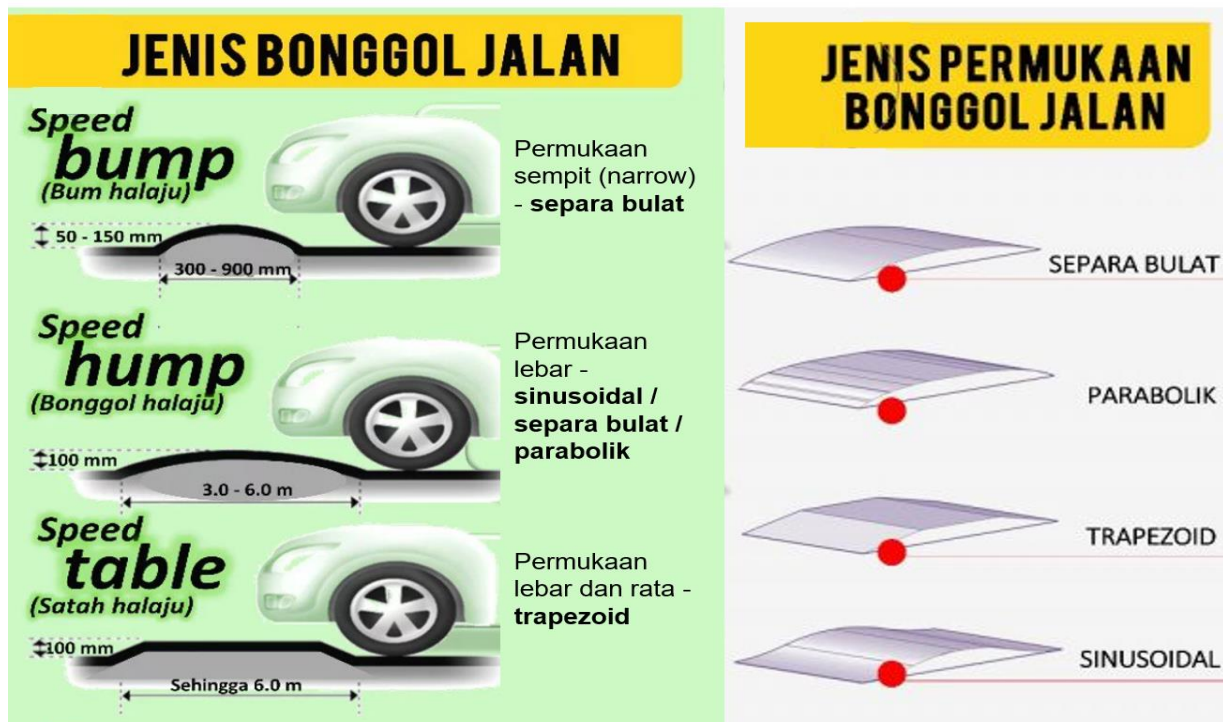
JENIS BONGGOL JALAN

Speed bump (Bum halaju)

50 - 150 mm

300 - 900 mm

Permukaan sempit (narrow) - **separa bulat**

Speed hump (Bonggol halaju)

100 mm

3.0 - 6.0 m

Permukaan lebar - **sinusoidal / separa bulat / parabolik**

Speed table (Satah halaju)

100 mm

Sehingga 6.0 m

Permukaan lebar dan rata - **trapezoid**

JENIS PERMUKAAN BONGGOL JALAN

SEPARA BULAT

PARABOLIK

TRAPEZOID

SINUSOIDAL